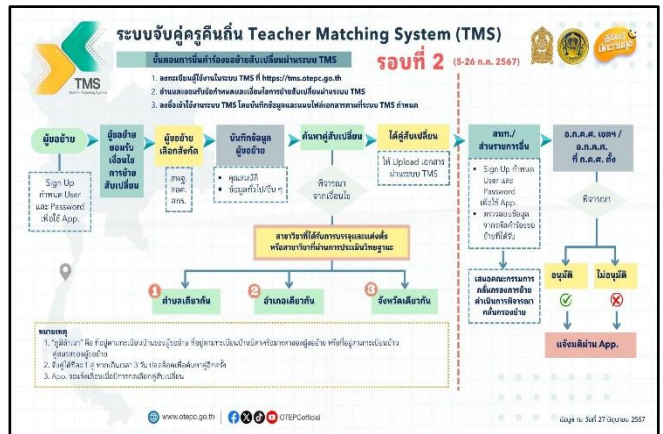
ระบบจับคู่ครูคืนถิ่น Teacher Matching System (TMS)

ขั้นตอนการยื่นคำร้องขอย้ายสับเปลี่ยนผ่านระบบ TMS

รอบที่ 2 (5-26 ก.ค. 2567)

1. ลงทะเบียนผู้ใช้งานในระบบ TMS ที่ https://tms.otepc.go.th
2. อ่านและยอมรับข้อกำหนดและเงื่อนไขการย้ายสับเปลี่ยนผ่านระบบ TMS
3. ลงชื่อเข้าใช้งานระบบ TMS โดยบันทึกข้อมูลและแนบไฟล์เอกสารตามที่ระบบ TMS กำหนด

TMS

ผู้ขอย้าย

Sign Up กำหนด User และ Password เพื่อใช้ App.

ผู้ขอย้ายยอมรับเงื่อนไขการย้ายสับเปลี่ยน

ผู้ขอย้ายเลือกสังกัด

สพฐ. สอศ. สกร.

บันทึกข้อมูลผู้ขอย้าย

คุณสมบัติ
ข้อมูลทั่วไป/อื่น ๆ

ค้นหาคู่สับเปลี่ยน

พิจารณาจากเงื่อนไข

ได้คู่สับเปลี่ยน

ให้ Upload เอกสารผ่านระบบ TMS

สาขาวิชาที่ได้รับการบรรจุและแต่งตั้ง หรือสาขาวิชาที่ผ่านการประเมินวิทยฐานะ

1 อำเภอเดียวกัน

2 อำเภอเดียวกัน

3 จังหวัดเดียวกัน

สพท./สำนักงานการอื่น

Sign Up กำหนด User และ Password เพื่อใช้ App.
ตรวจสอบข้อมูลจากหลักฐานของผู้ขอย้าย

เสนอคณะกรรมการกลั่นกรองการย้ายดำเนินการพิจารณากลั่นกรองการย้าย

อ.ก.ค.ศ. เขตฯ / อ.ก.ค.ศ. ที่ ก.ค.ศ. ตั้ง

พิจารณา

อนุมัติ

ไม่อนุมัติ

แจ้งผลผ่าน App.

หมายเหตุ
1. "ภูมิลำเนา" คือ ที่อยู่ตามทะเบียนบ้านของผู้ขอย้าย ที่อยู่ตามทะเบียนบ้านของบิดามารดาของผู้ขอย้าย หรือที่อยู่ตามทะเบียนบ้านคู่สมรสของผู้ขอย้าย
2. ถ้าผู้ได้คือ 1 คู่ หากเกินกว่า 3 วัน ปลดล็อคเพื่อค้นหาผู้อื่นครับ
3. App. จะแจ้งเตือนเมื่อมีการขอเลือกคู่สับเปลี่ยน

www.otepc.go.th

OTEPCofficial

ข้อมูล ณ วันที่ 27 มิถุนายน 2567